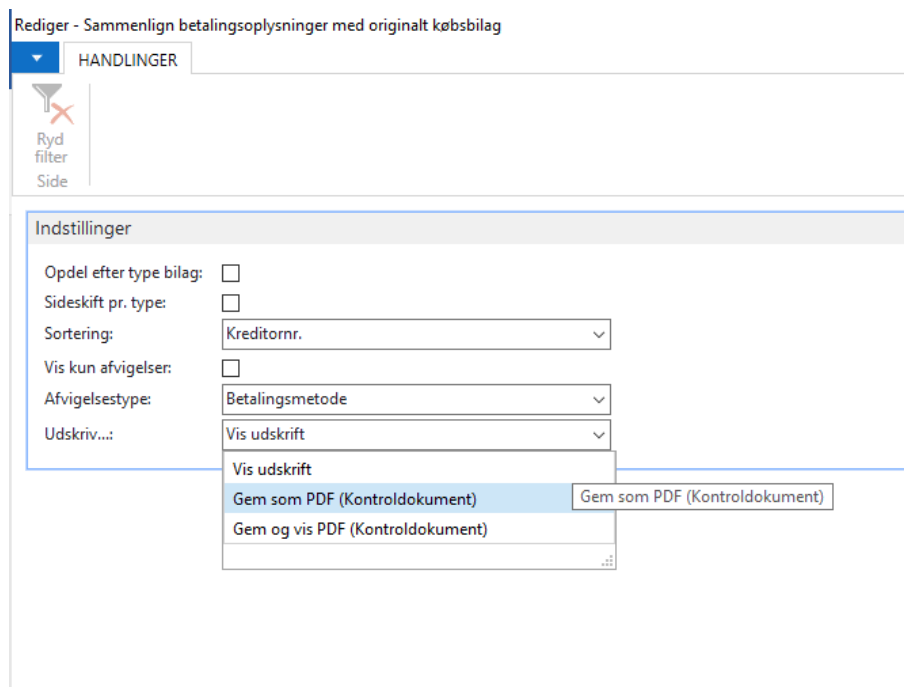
Rediger - Sammenlign betalingsoplysninger med originalt købsbilag

HANDLINGER

Ryd filter

Side

Indstillinger

Opdel efter type bilag:

Sideskift pr. type:

Sortering: Kreditornr.

Vis kun afvigelser:

Afvigelsestype: Betalingsmetode

Udskriv...: Vis udskrift

Vis udskrift

Gem som PDF (Kontroldokument)

Gem og vis PDF (Kontroldokument)

Gem som PDF (Kontroldokument)